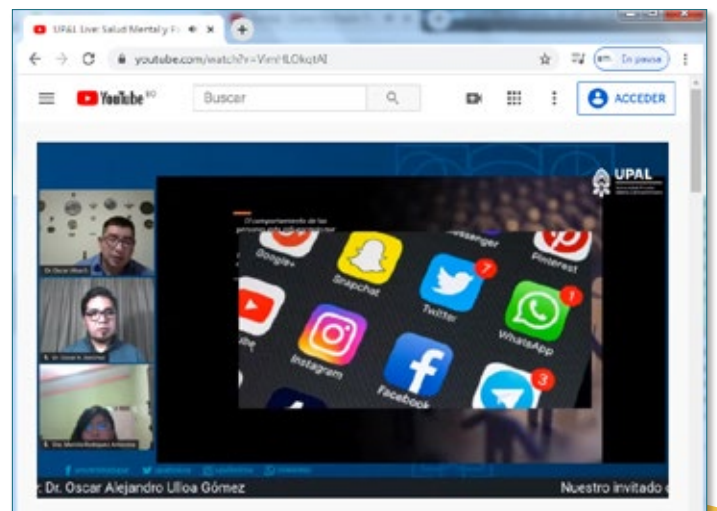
UPAL Live: Salud Mental y F
youtube.com/watch?v=VimHLOkqtAI
En pausa
YouTube BO
Buscar
ACCEDER
UPAL
El comportamiento de las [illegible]
Google+
Snapchat
Messenger
Pinterest
Twitter
WhatsApp
Instagram
Facebook
Dr. Oscar Ulloa G.
Lic. Oscar A. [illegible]
Dra. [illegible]
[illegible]
: Dr. Oscar Alejandro Ulloa Gómez
Nuestro invitado